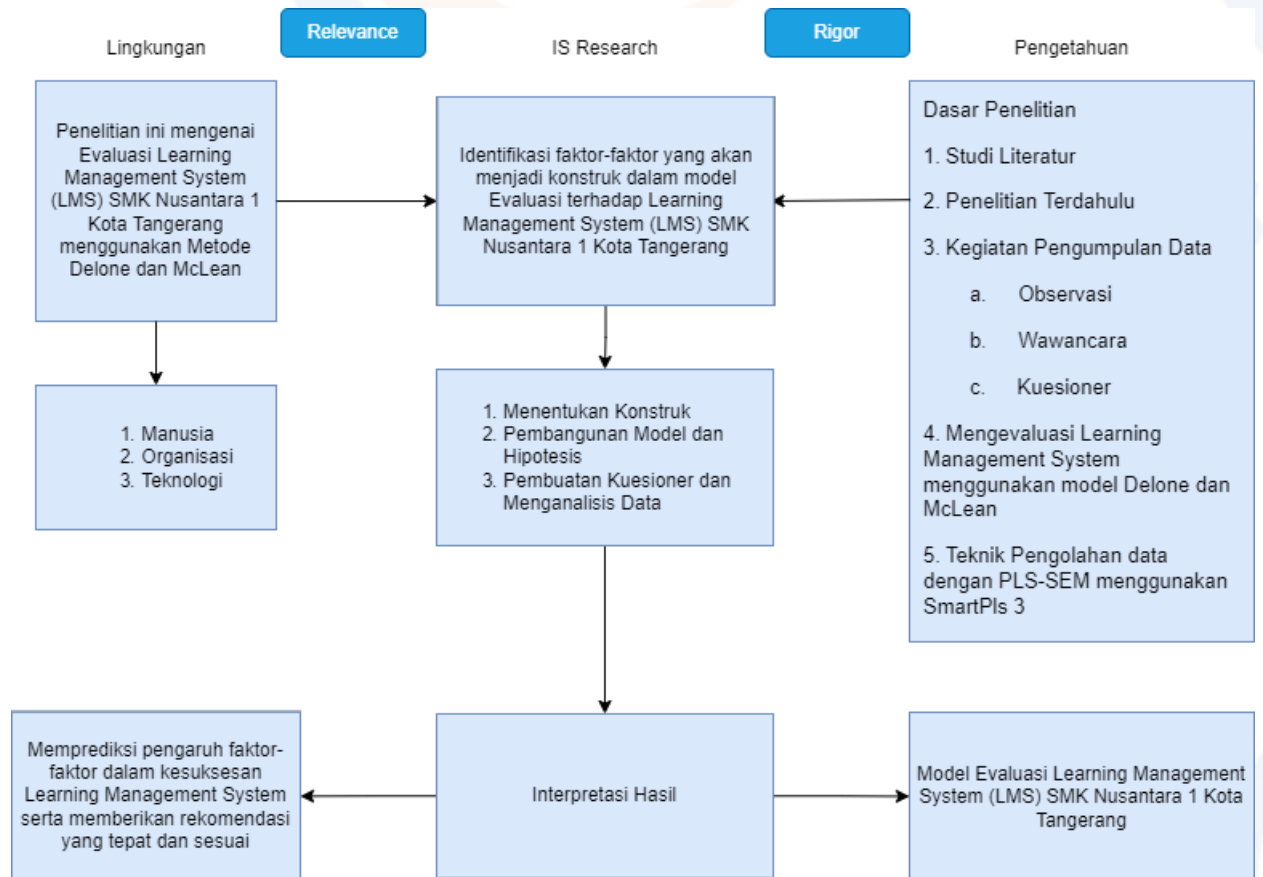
Relevance

Rigor

Lingkungan

IS Research

Pengetahuan

Penelitian ini mengenai Evaluasi Learning Management System (LMS) SMK Nusantara 1 Kota Tangerang menggunakan Metode Delone dan McLean

Identifikasi faktor-faktor yang akan menjadi konstruk dalam model Evaluasi terhadap Learning Management System (LMS) SMK Nusantara 1 Kota Tangerang

Dasar Penelitian

1. Studi Literatur

2. Penelitian Terdahulu

3. Kegiatan Pengumpulan Data

a. Observasi

b. Wawancara

c. Kuesioner

4. Mengevaluasi Learning Management System menggunakan model Delone dan McLean

5. Teknik Pengolahan data dengan PLS-SEM menggunakan SmartPls 3

1. Manusia
2. Organisasi
3. Teknologi

1. Menentukan Konstruk
2. Pembangunan Model dan Hipotesis
3. Pembuatan Kuesioner dan Menganalisis Data

Memprediksi pengaruh faktor-faktor dalam kesuksesan Learning Management System serta memberikan rekomendasi yang tepat dan sesuai

Interpretasi Hasil

Model Evaluasi Learning Management System (LMS) SMK Nusantara 1 Kota Tangerang